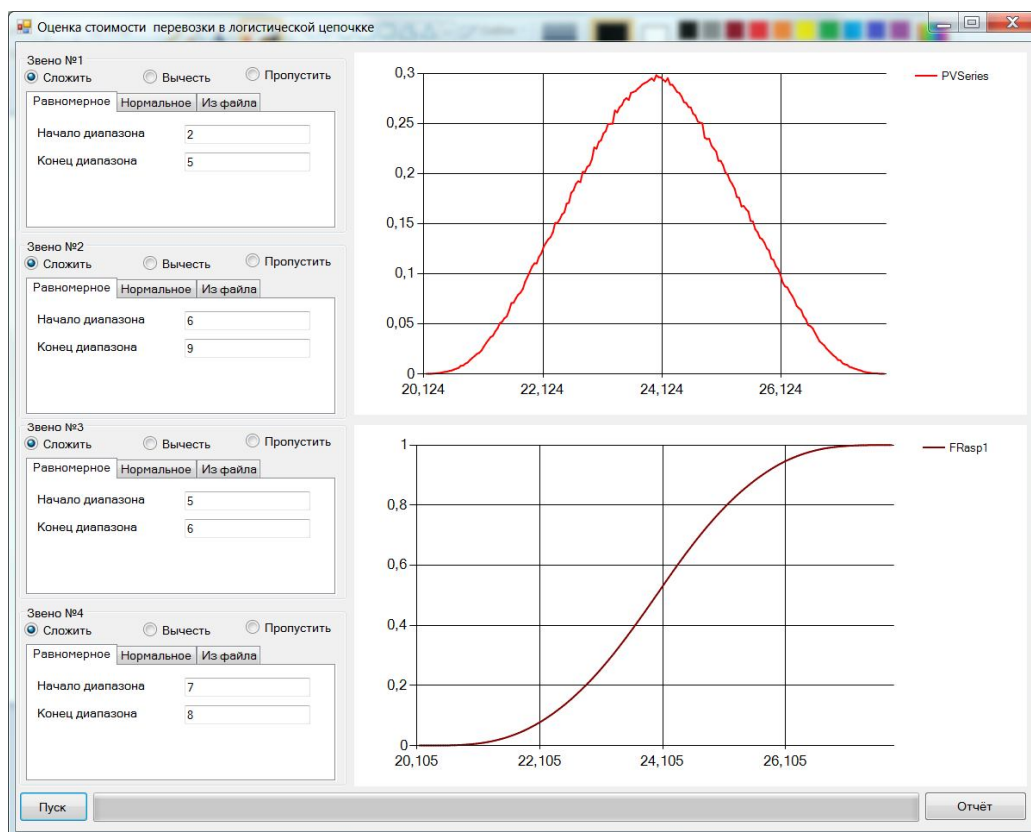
Оценка стоимости перевозки в логистической цепочке

Звено №1
Сложить
Вычесть
Пропустить
Равномерное | Нормальное | Из файла
Начало диапазона 2
Конец диапазона 5

Звено №2
Сложить
Вычесть
Пропустить
Равномерное | Нормальное | Из файла
Начало диапазона 6
Конец диапазона 9

Звено №3
Сложить
Вычесть
Пропустить
Равномерное | Нормальное | Из файла
Начало диапазона 5
Конец диапазона 6

Звено №4
Сложить
Вычесть
Пропустить
Равномерное | Нормальное | Из файла
Начало диапазона 7
Конец диапазона 8

0,3
0,25
0,2
0,15
0,1
0,05
0
20,124
22,124
24,124
26,124
PVSeries

1
0,8
0,6
0,4
0,2
0
20,105
22,105
24,105
26,105
FRasp1

Пуск
Отчёт